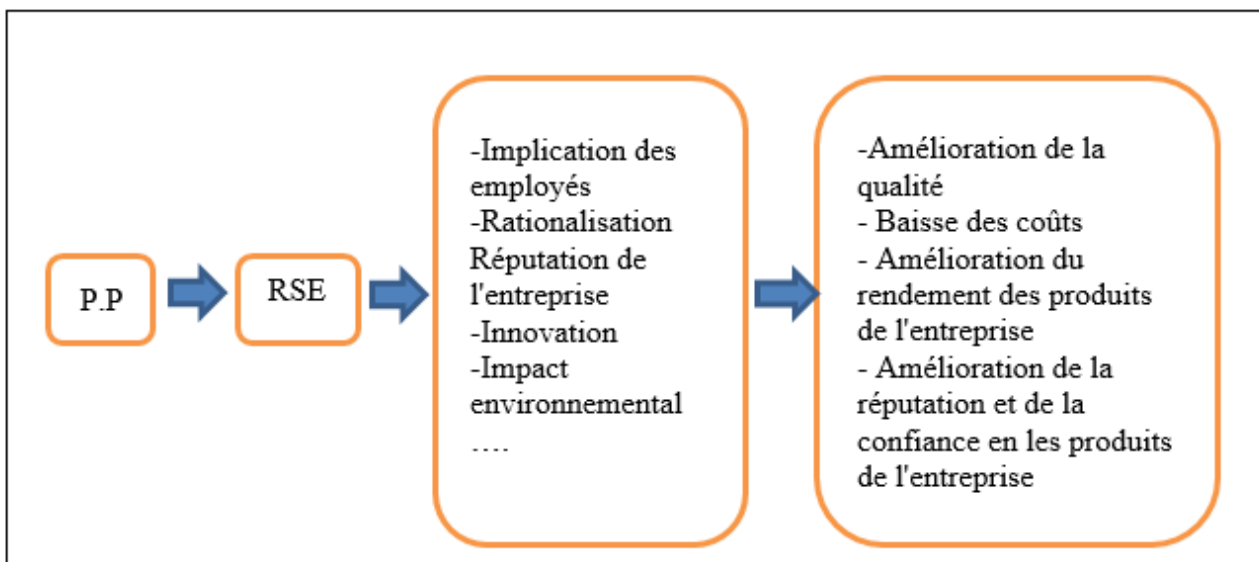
P.P

RSE

-Implication des employés
-Rationalisation
Réputation de l'entreprise
-Innovation
-Impact environnemental
….

-Amélioration de la qualité
- Baisse des coûts
- Amélioration du rendement des produits de l'entreprise
- Amélioration de la réputation et de la confiance en les produits de l'entreprise